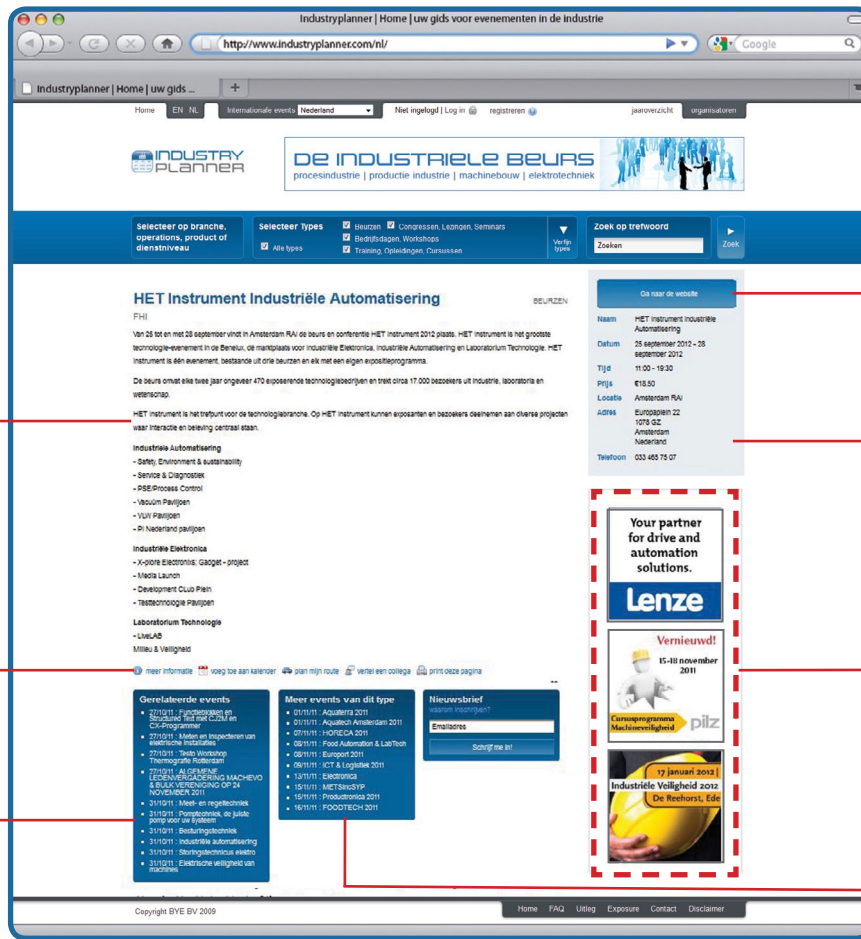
Industryplanner | Home | uw gids voor evenementen in de industrie

http://www.industryplanner.com/nl/

Google

Industryplanner | Home | uw gids ...

Home EN NL Internationale events Nederland Niet ingelogd | Log in registreren jaaroverzicht organisatoren

INDUSTRY PLANNER

DE INDUSTRIELE BEURS
procesindustrie | productie industrie | machinebouw | elektrotechniek

Selecteer op branche, operations, product of dienstniveau

Selecteer Types
Alle types
Beurzen Congressen, Lezingen, Seminars
Bedrijfsdagen, Workshops
Training, Opleidingen, Cursussen
Verfijn types

Zoek op trefwoord
Zoeken
Zoek

HET Instrument Industriële Automatisering
BEURZEN
FHI

Van 25 tot en met 28 september vindt in Amsterdam RAI de beurs en conferentie HET Instrument 2012 plaats. HET Instrument is het grootste technologie-evenement in de Benelux, dé marktplaats voor Industriële Elektronica, Industriële Automatisering en Laboratorium Technologie. HET Instrument is één evenement, bestaande uit drie beurzen en elk met een eigen expositieprogramma.

De beurs omvat elke twee jaar ongeveer 470 exposerende technologiebedrijven en trekt circa 17.000 bezoekers uit industrie, laboratoria en wetenschap.

HET Instrument is het trefpunt voor de technologiebranche. Op HET Instrument kunnen exposanten en bezoekers deelnemen aan diverse projecten waar interactie en beleving centraal staan.

Industriële Automatisering
- Safety, Environment & sustainability
- Service & Diagnostiek
- PSE/Process Control
- Vacuüm Paviljoen
- VLW Paviljoen
- PI Nederland paviljoen

Industriële Elektronica
- X-plore Electronics: Gadget - project
- Media Launch
- Development Club Plein
- Testtechnologie Paviljoen

Laboratorium Technologie
- LiveLAB
Milieu & Veiligheid

meer informatie voeg toe aan kalender plan mijn route vertel een collega print deze pagina

Ga naar de website

| Naam | HET Instrument Industriële Automatisering |
|---|---|
| Datum | 25 september 2012 - 28 september 2012 |
| Tijd | 11:00 - 19:30 |
| Prijs | €18.50 |
| Locatie | Amsterdam RAI |
| Adres | Europaplein 22 1078 GZ Amsterdam Nederland |
| Telefoon | 033 465 75 07 |

Your partner for drive and automation solutions.
Lenze

Vernieuwd!
15-18 november 2011
Cursusprogramma Machineveiligheid
pilz

17 januari 2012
Industriële Veiligheid 2012
De Reehorst, Ede

Gerelateerde events
- 27/10/11 : Functieblokken en Structured Text met CJ2M en CX-Programmer
- 27/10/11 : Meten en inspecteren van elektrische installaties
- 27/10/11 : Testo Workshop Thermografie Rotterdam
- 27/10/11 : ALGEMENE LEDENVERGADERING MACHEVO & BULK VERENIGING OP 24 NOVEMBER 2011
- 31/10/11 : Meet- en regeltechniek
- 31/10/11 : Pomptechniek, de juiste pomp voor uw systeem
- 31/10/11 : Besturingstechniek
- 31/10/11 : Industriële automatisering
- 31/10/11 : Storingstechnicus elektro
- 31/10/11 : Elektrische veiligheid van machines

Meer events van dit type
- 01/11/11 : Aquaterra 2011
- 01/11/11 : Aquatech Amsterdam 2011
- 07/11/11 : HORECA 2011
- 08/11/11 : Food Automation & LabTech
- 08/11/11 : Europort 2011
- 09/11/11 : ICT & Logistiek 2011
- 13/11/11 : Electronica
- 15/11/11 : METSInCSYP
- 15/11/11 : Productronica 2011
- 16/11/11 : FOODTECH 2011

Nieuwsbrief
waarom inschrijven?
Emailadres
Schrijf me in!

Copyright BYE BV 2009

Home FAQ Uitleg Exposure Contact Disclaimer